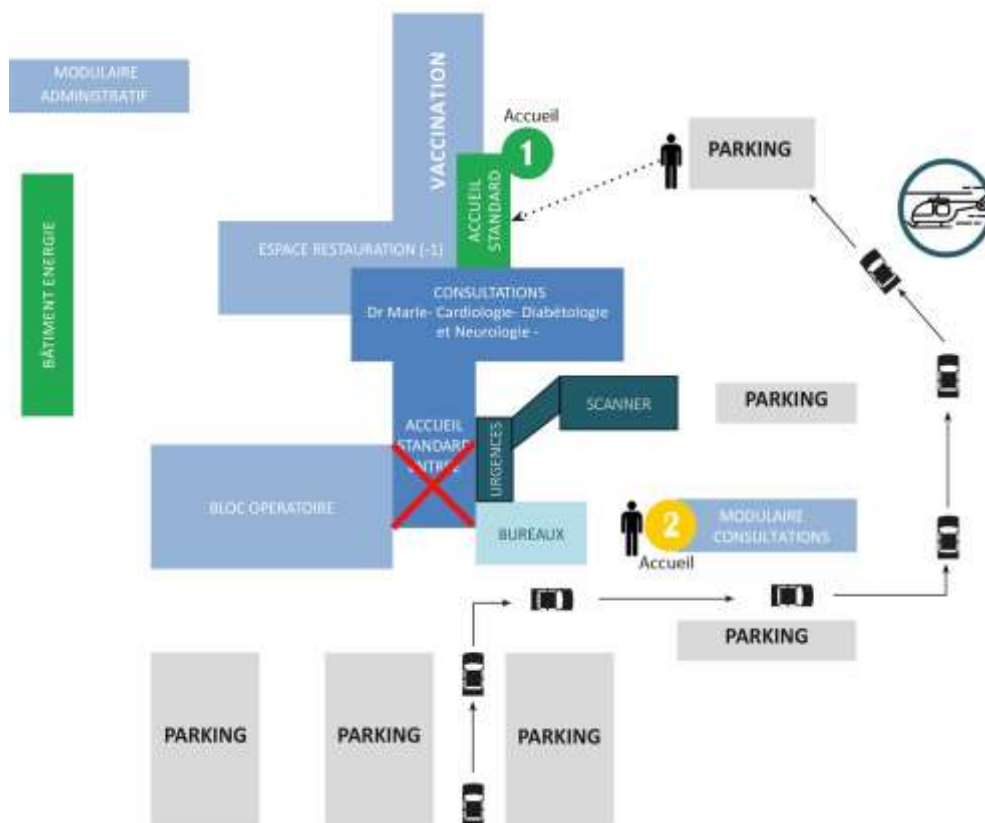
MODULAIRE ADMINISTRATIF

VACCINATION

Accueil

1

PARKING

BÂTIMENT ENERGIE

ESPACE RESTAURATION (-1)

ACCUEIL STANDARD

CONSULTATIONS
Dr Marie- Cardiologie- Diabétologie et Neurologie -

SCANNER

PARKING

ACCUEIL STANDARD ENTRÉE

URGENCES

BLOC OPERATOIRE

BUREAUX

2

Accueil

MODULAIRE CONSULTATIONS

PARKING

PARKING

PARKING

PARKING